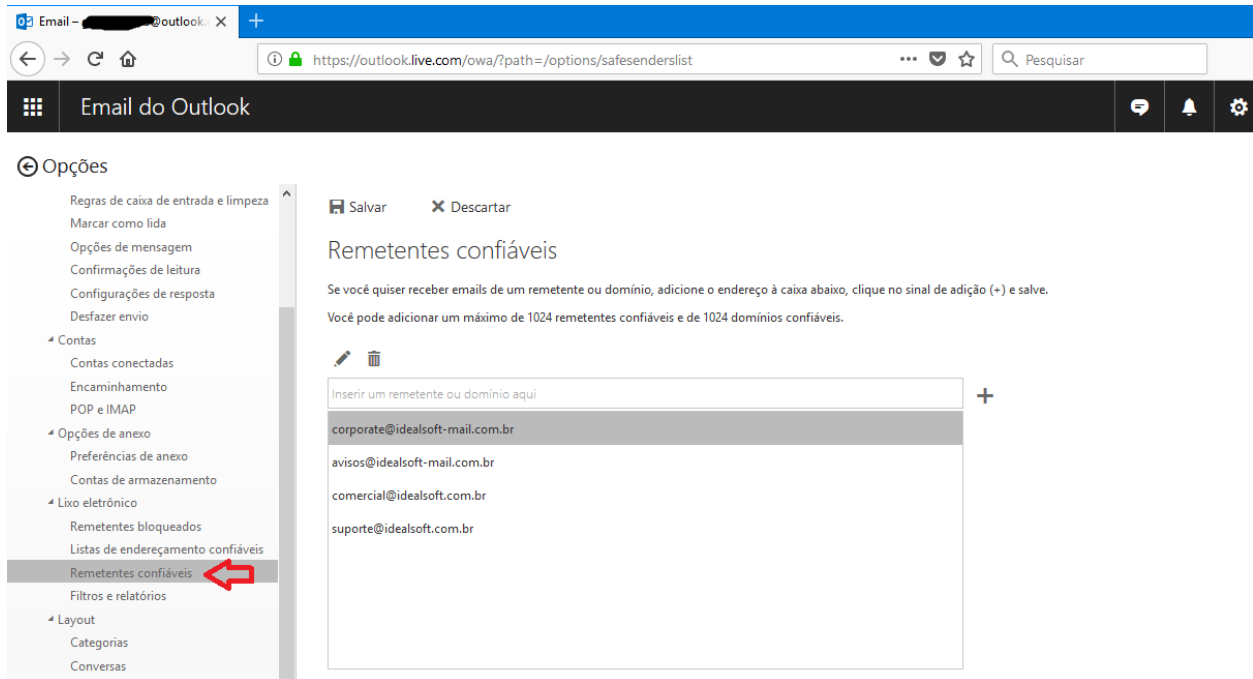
Email – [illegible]@outlook. ×
+
https://outlook.live.com/owa/?path=/options/safesenderslist
Pesquisar
Email do Outlook
Opções
Regras de caixa de entrada e limpeza
Marcar como lida
Opções de mensagem
Confirmações de leitura
Configurações de resposta
Desfazer envio
Contas
Contas conectadas
Encaminhamento
POP e IMAP
Opções de anexo
Preferências de anexo
Contas de armazenamento
Lixo eletrônico
Remetentes bloqueados
Listas de endereçamento confiáveis
Remetentes confiáveis
Filtros e relatórios
Layout
Categorias
Conversas

Salvar
Descartar
Remetentes confiáveis
Se você quiser receber emails de um remetente ou domínio, adicione o endereço à caixa abaixo, clique no sinal de adição (+) e salve.
Você pode adicionar um máximo de 1024 remetentes confiáveis e de 1024 domínios confiáveis.
Inserir um remetente ou domínio aqui
+
corporate@idealsoft-mail.com.br
avisos@idealsoft-mail.com.br
comercial@idealsoft.com.br
suporte@idealsoft.com.br